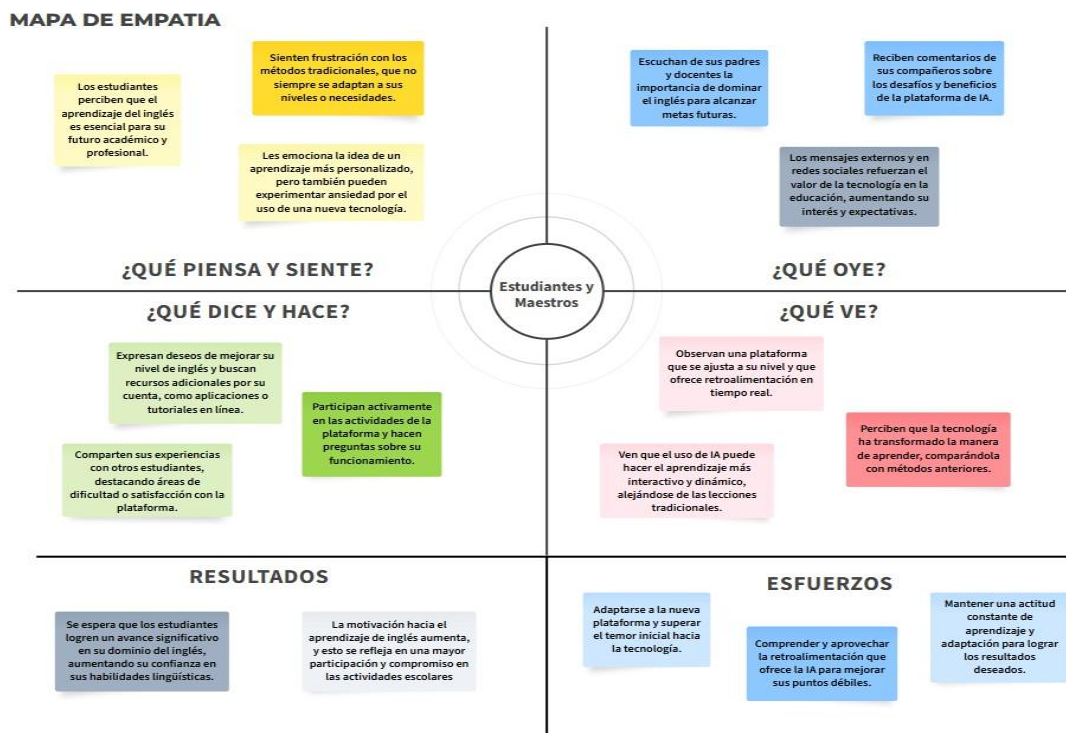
MAPA DE EMPATIA

Los estudiantes perciben que el aprendizaje del inglés es esencial para su futuro académico y profesional.

Sienten frustración con los métodos tradicionales, que no siempre se adaptan a sus niveles o necesidades.

Les emociona la idea de un aprendizaje más personalizado, pero también pueden experimentar ansiedad por el uso de una nueva tecnología.

Escuchan de sus padres y docentes la importancia de dominar el inglés para alcanzar metas futuras.

Reciben comentarios de sus compañeros sobre los desafíos y beneficios de la plataforma de IA.

Los mensajes externos y en redes sociales refuerzan el valor de la tecnología en la educación, aumentando su interés y expectativas.

¿QUÉ PIENSA Y SIENTE?

Estudiantes y Maestros

¿QUÉ OYE?

¿QUÉ DICE Y HACE?

¿QUÉ VE?

Expresan deseos de mejorar su nivel de inglés y buscan recursos adicionales por su cuenta, como aplicaciones o tutoriales en línea.

Participan activamente en las actividades de la plataforma y hacen preguntas sobre su funcionamiento.

Comparten sus experiencias con otros estudiantes, destacando áreas de dificultad o satisfacción con la plataforma.

Observan una plataforma que se ajusta a su nivel y que ofrece retroalimentación en tiempo real.

Perciben que la tecnología ha transformado la manera de aprender, comparándola con métodos anteriores.

Ven que el uso de IA puede hacer el aprendizaje más interactivo y dinámico, alejándose de las lecciones tradicionales.

RESULTADOS

Se espera que los estudiantes logren un avance significativo en su dominio del inglés, aumentando su confianza en sus habilidades lingüísticas.

La motivación hacia el aprendizaje de inglés aumenta, y esto se refleja en una mayor participación y compromiso en las actividades escolares

ESFUERZOS

Adaptarse a la nueva plataforma y superar el temor inicial hacia la tecnología.

Comprender y aprovechar la retroalimentación que ofrece la IA para mejorar sus puntos débiles.

Mantener una actitud constante de aprendizaje y adaptación para lograr los resultados deseados.